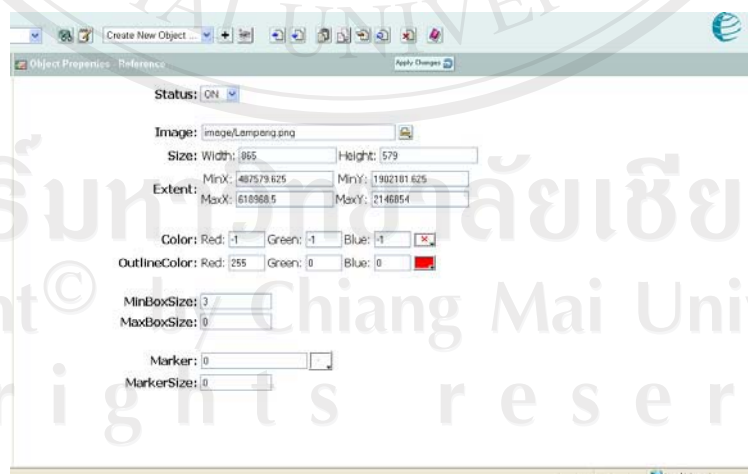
Create New Object ...

Object Properties - Reference

Apply Changes

Status: ON

Image: image/Lampang.png

Size: Width: 865 Height: 579

Extent: MinX: 487579.625 MinY: 1902181.625
MaxX: 618868.5 MaxY: 2146854

Color: Red: -1 Green: -1 Blue: -1

OutlineColor: Red: 255 Green: 0 Blue: 0

MinBoxSize: 3
MaxBoxSize: 0

Marker: 0
MarkerSize: 0

UNIVE
ลิขสิทธิ์มหาวิทยาลัยเชียงใหม่
Copyright© by Chiang Mai University
All rights reserved